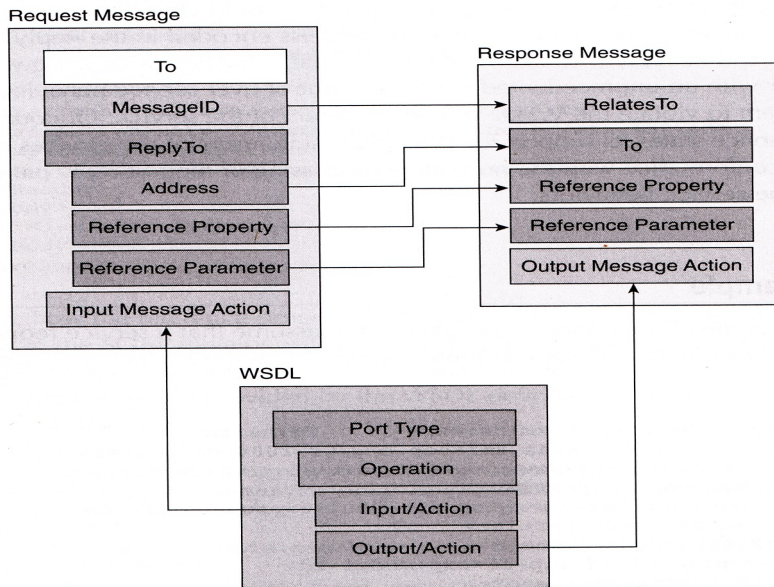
Request Message

To

MessageID

ReplyTo

Address

Reference Property

Reference Parameter

Input Message Action

Response Message

RelatesTo

To

Reference Property

Reference Parameter

Output Message Action

WSDL

Port Type

Operation

Input/Action

Output/Action